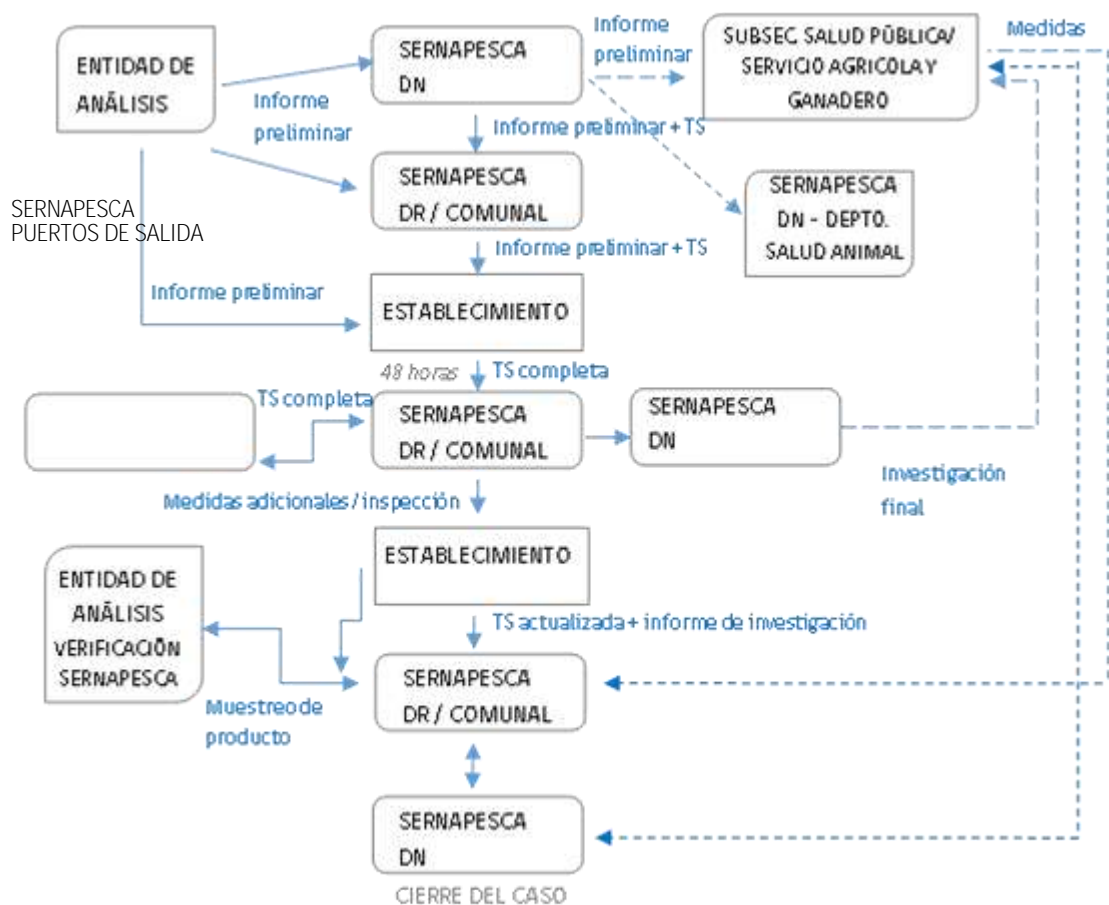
ENTIDAD DE ANÁLISIS

Informe preliminar

SERNAPESCA DN

Informe preliminar

SUBSEC SALUD PÚBLICA/ SERVICIO AGRICOLA Y GANADERO

Medidas

Informe preliminar + TS

SERNAPESCA DR / COMUNAL

SERNAPESCA DN - DEPTO. SALUD ANIMAL

SERNAPESCA PUERTOS DE SALIDA

Informe preliminar + TS

Informe preliminar

ESTABLECIMIENTO

48 horas

TS completa

TS completa

SERNAPESCA DR / COMUNAL

SERNAPESCA DN

Investigación final

Medidas adicionales / inspección

ESTABLECIMIENTO

ENTIDAD DE ANÁLISIS VERIFICACIÓN SERNAPESCA

TS actualizada + informe de investigación

SERNAPESCA DR / COMUNAL

Muestreo de producto

SERNAPESCA DN

CIERRE DEL CASO